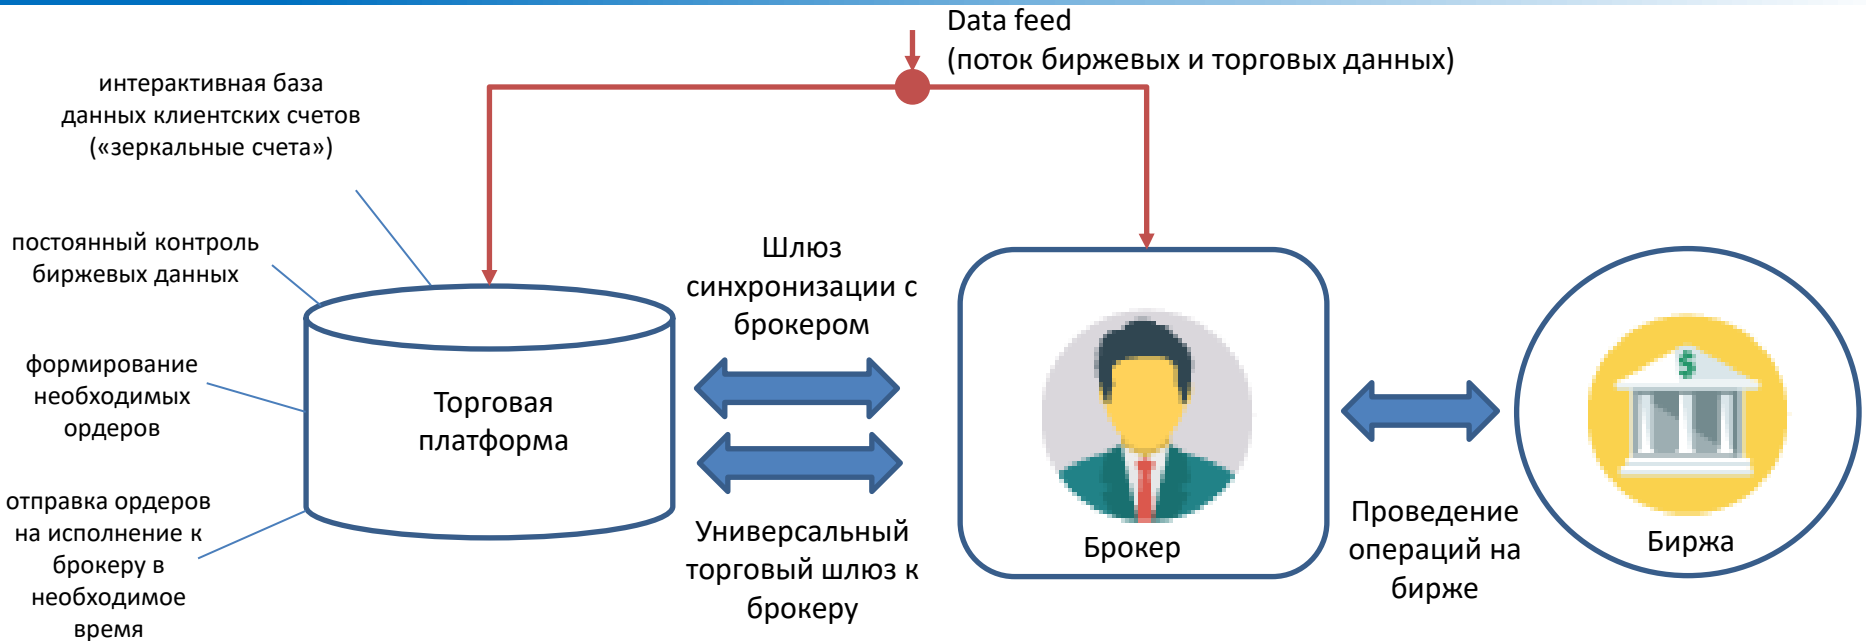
Data feed
(поток биржевых и торговых данных)

интерактивная база данных клиентских счетов («зеркальные счета»)

постоянный контроль биржевых данных

формирование необходимых ордеров

отправка ордеров на исполнение к брокеру в необходимое время

Торговая платформа

Шлюз синхронизации с брокером

Универсальный торговый шлюз к брокеру

$

Брокер

Проведение операций на бирже

Биржа